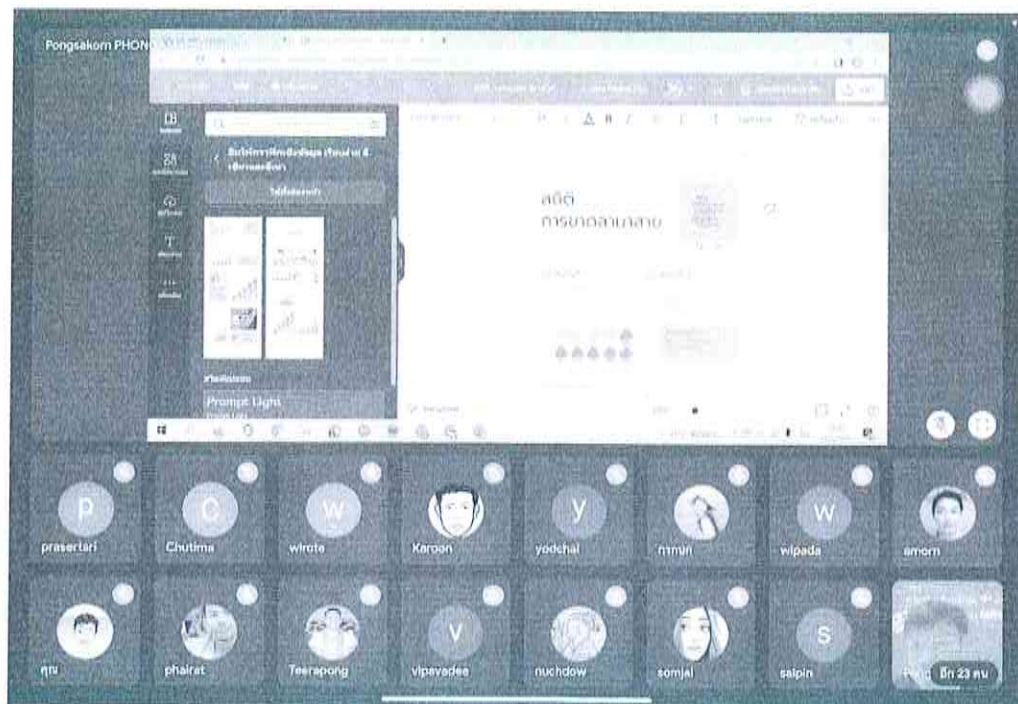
Pongsakorn PHON

Prompt Light

สถิติ
การขาดลามาสาย

P
praserttari

C
Chutima

W
wirote

Karoon

y
yodchai

กาญจนา

W
wipada

amorn

คุณ

phairat

Teerapong

V
vipavadee

nuchdow

somjai

S
saipin

อีก 23 คน